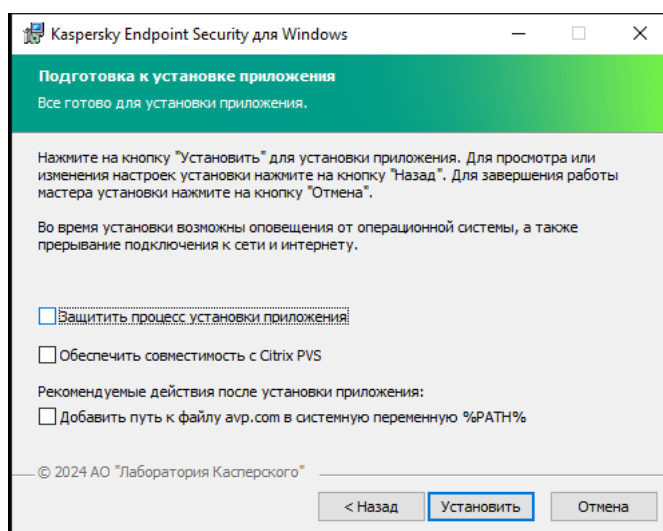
Kaspersky Endpoint Security для Windows

Подготовка к установке приложения
Все готово для установки приложения.

Нажмите на кнопку "Установить" для установки приложения. Для просмотра или изменения настроек установки нажмите на кнопку "Назад". Для завершения работы мастера установки нажмите на кнопку "Отмена".

Во время установки возможны оповещения от операционной системы, а также прерывание подключения к сети и интернету.

Защитить процесс установки приложения

Обеспечить совместимость с Citrix PVS

Рекомендуемые действия после установки приложения:

Добавить путь к файлу avp.com в системную переменную %PATH%

© 2024 АО "Лаборатория Касперского"

< Назад
Установить
Отмена